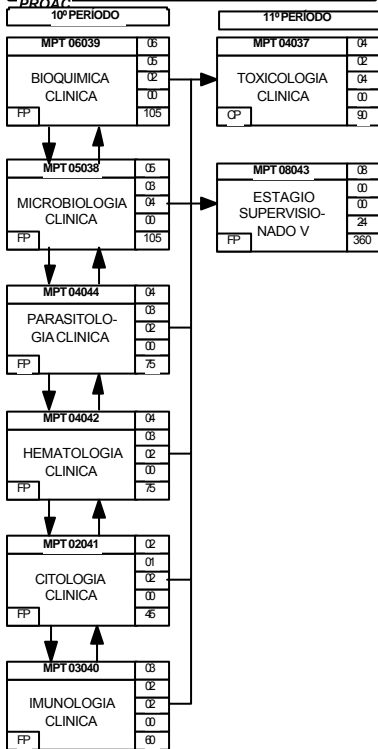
PROAC

10º PERÍODO

MPT 06039
06
05
02
00
105
BIOQUIMICA CLINICA
FP

MPT 05038
05
03
04
00
105
MICROBIOLOGIA CLINICA
FP

MPT 04044
04
03
02
00
75
PARASITOLOGIA CLINICA
FP

MPT 04042
04
03
02
00
75
HEMATOLOGIA CLINICA
FP

MPT 02041
02
01
02
00
45
CITOLOGIA CLINICA
FP

MPT 03040
03
02
02
00
60
IMUNOLOGIA CLINICA
FP

11º PERÍODO

MPT 04037
04
02
04
00
90
TOXICOLOGIA CLINICA
OP

MPT 08043
08
00
00
24
360
ESTAGIO SUPERVISIONADO V
FP